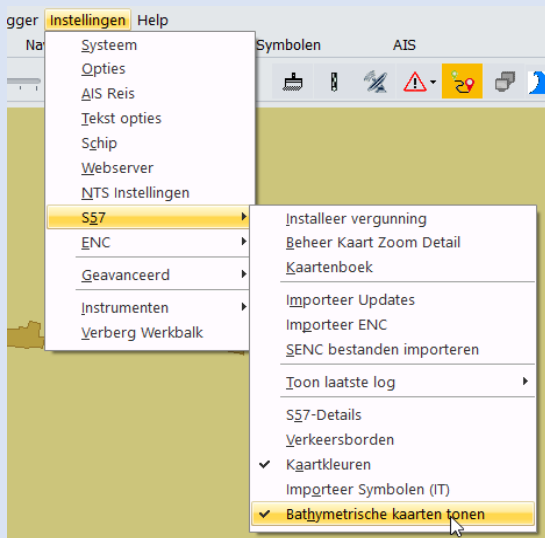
gger Instellingen Help
Na Symbolen AIS

Systeem
Opties
AIS Reis
Tekst opties
Schip
Webserver
NTS Instellingen
S57
ENC
Geavanceerd
Instrumenten
Verberg Werkbalk

Installeer vergunning
Beheer Kaart Zoom Detail
Kaartenboek
Importeer Updates
Importeer ENC
SENC bestanden importeren
Toon laatste log
S57-Details
Verkeersborden
✓ Kaartkleuren
Importeer Symbolen (IT)
✓ Bathymetrische kaarten tonen